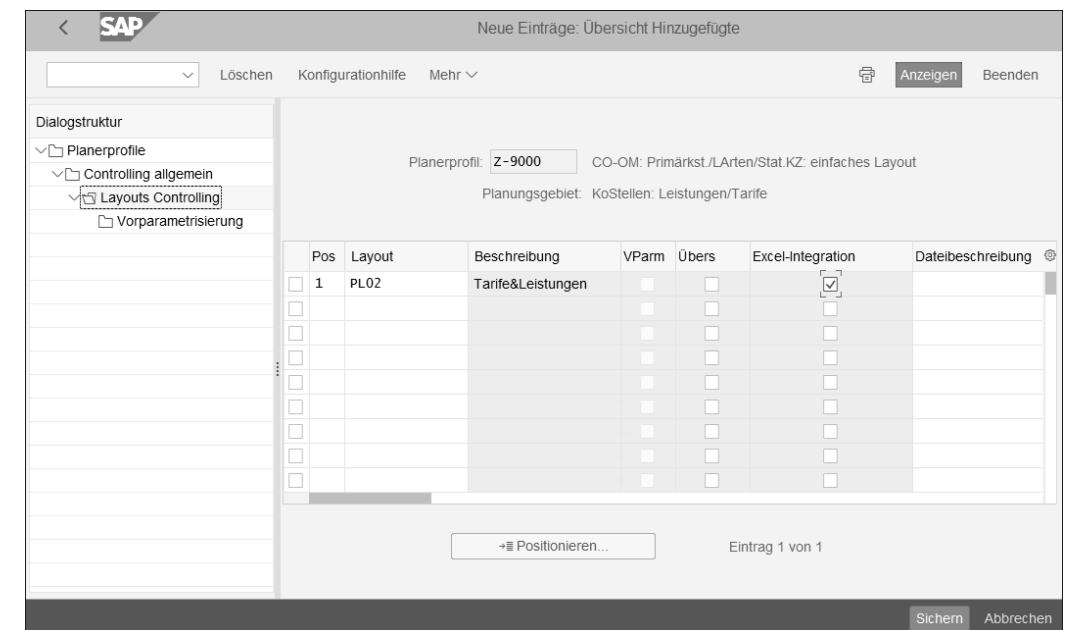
SAP

Neue Einträge: Übersicht Hinzugefügte

Löschen Konfigurationhilfe Mehr

Anzeigen Beenden

Dialogstruktur

Planerprofile
Controlling allgemein
Layouts Controlling
Vorparametrisierung

Planerprofil: Z-9000 CO-OM: Primärkst./LArten/Stat.KZ: einfaches Layout

Planungsgebiet: KoStellen: Leistungen/Tarife

| Pos | Layout | Beschreibung | VParm | Übers | Excel-Integration | Dateibeschreibung |
|---|---|---|---|---|---|---|
| 1 | PL02 | Tarife&Leistungen | | | ☑ | |
| | | | | | | |
| | | | | | | |
| | | | | | | |
| | | | | | | |
| | | | | | | |
| | | | | | | |
| | | | | | | |

Positionieren...

Eintrag 1 von 1

Sichern Abbrechen